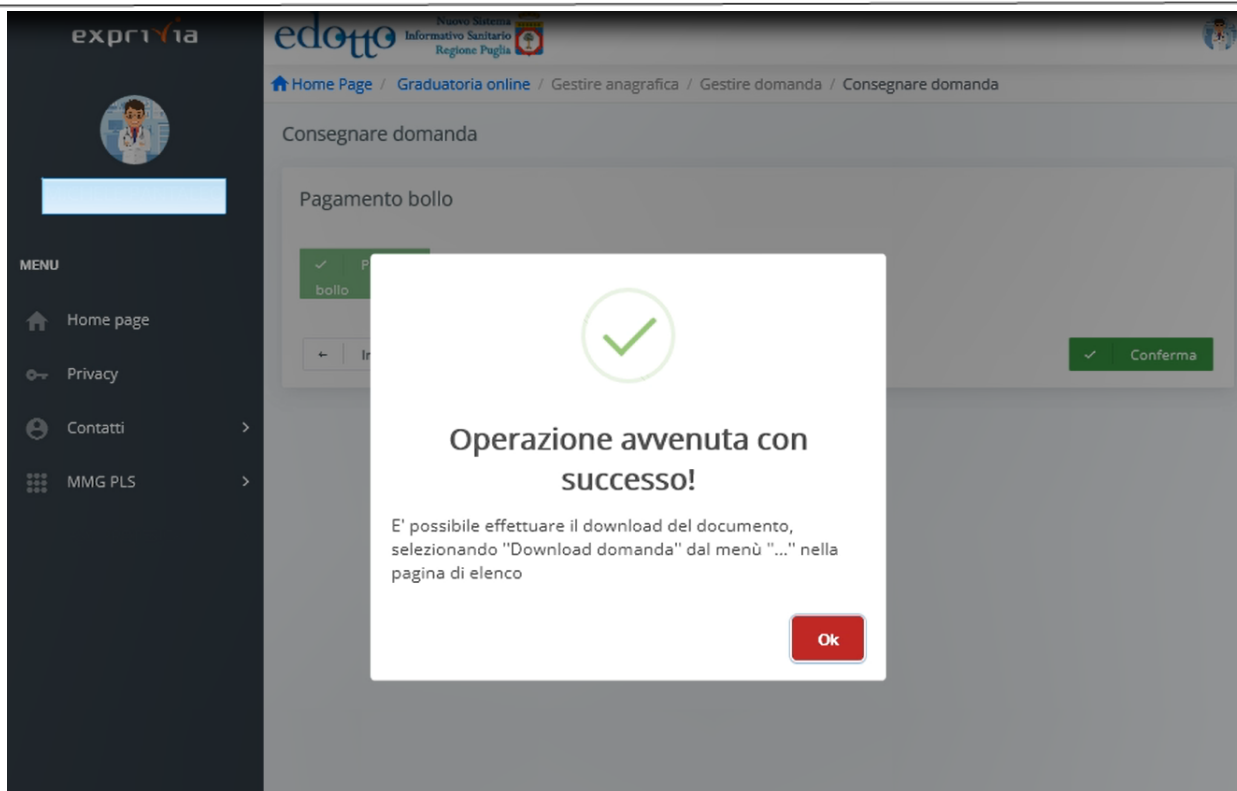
exprivia

edotto Nuovo Sistema Informativo Sanitario Regione Puglia

Home Page / Graduatoria online / Gestire anagrafica / Gestire domanda / Consegnare domanda

Consegnare domanda

Pagamento bollo

P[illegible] bollo

In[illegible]

Conferma

MENU

Home page

Privacy

Contatti

MMG PLS

Operazione avvenuta con successo!

E' possibile effettuare il download del documento, selezionando ''Download domanda'' dal menù ''...'' nella pagina di elenco

Ok